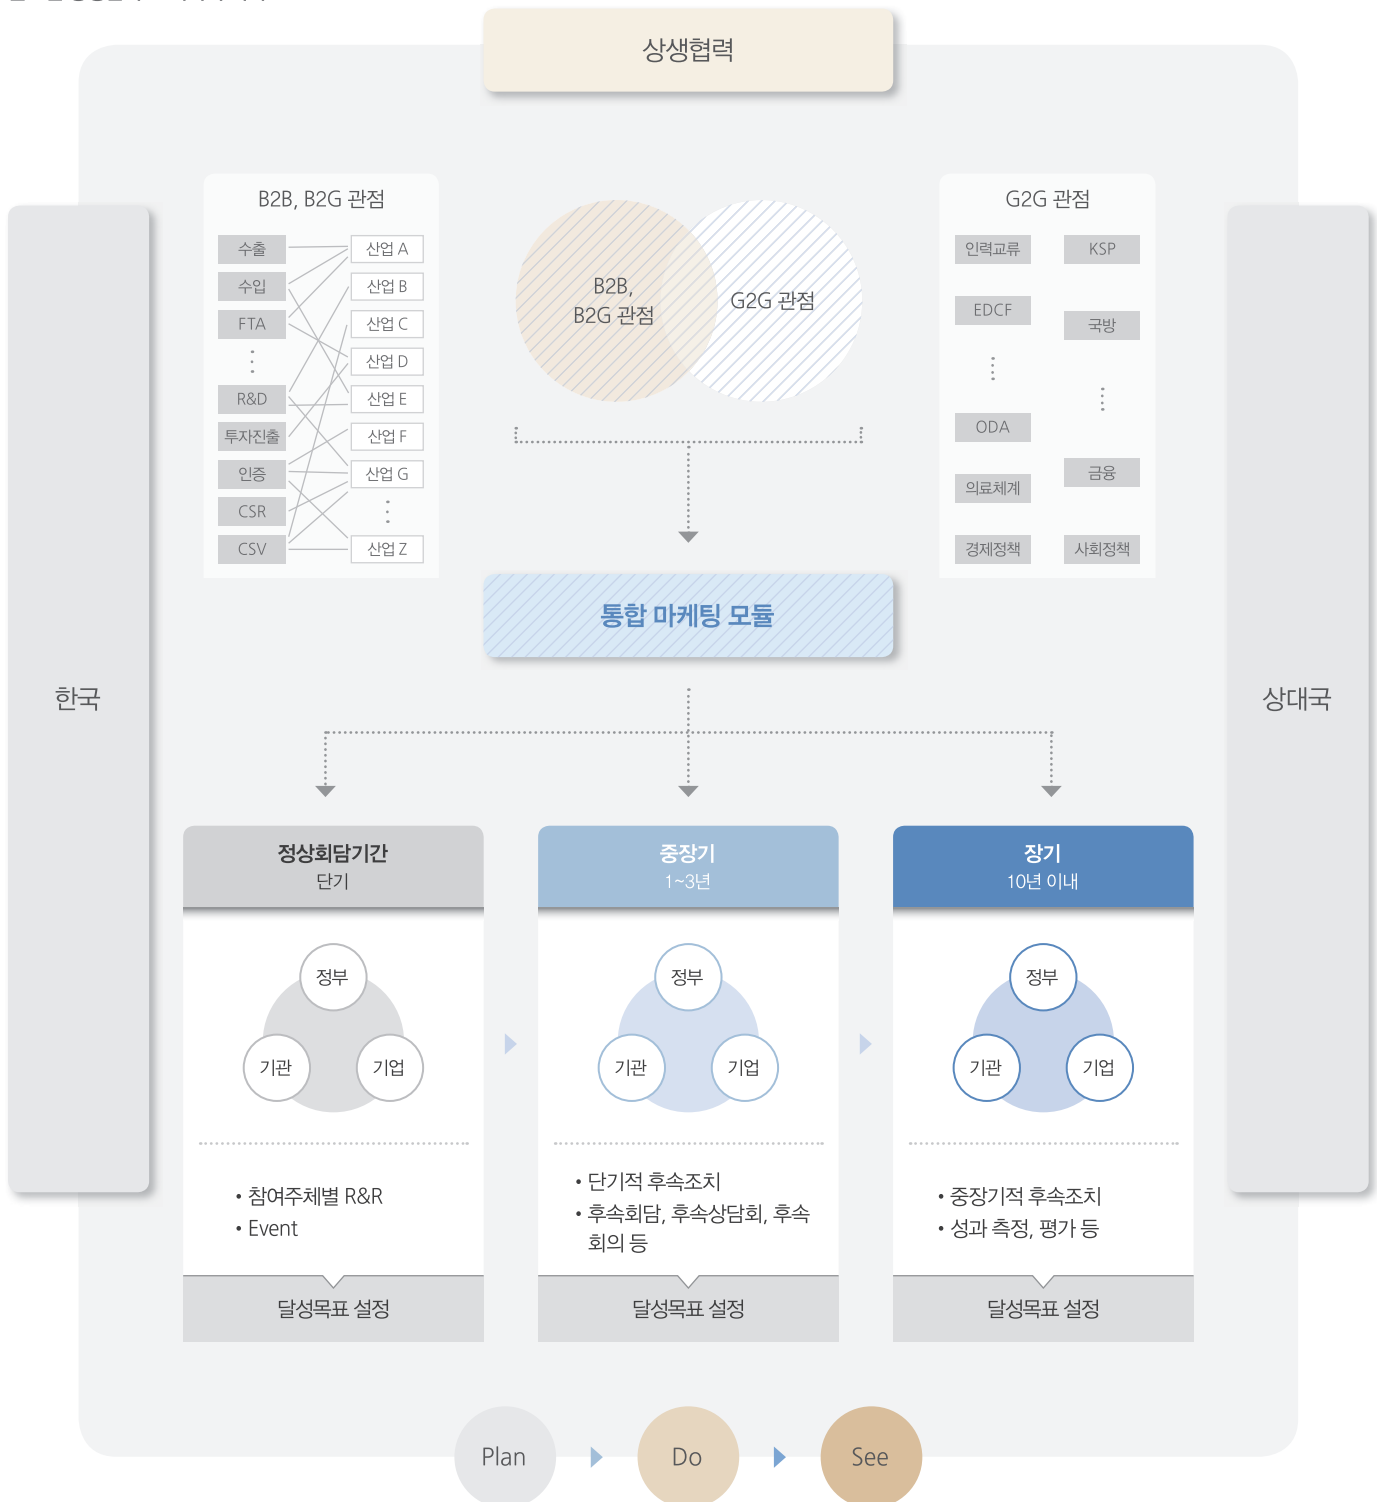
상생협력

한국

B2B, B2G 관점

수출
수입
FTA
⋮
R&D
투자진출
인증
CSR
CSV

산업 A
산업 B
산업 C
산업 D
산업 E
산업 F
산업 G
⋮
산업 Z

B2B, B2G 관점

G2G 관점

G2G 관점

인력교류
KSP
EDCF
국방
⋮
⋮
ODA
금융
의료체계
경제정책
사회정책

상대국

통합 마케팅 모듈

정상회담기간
단기

정부
기관
기업

• 참여주체별 R&R
• Event

달성목표 설정

중장기
1~3년

정부
기관
기업

• 단기적 후속조치
• 후속회담, 후속상담회, 후속 회의 등

달성목표 설정

장기
10년 이내

정부
기관
기업

• 중장기적 후속조치
• 성과 측정, 평가 등

달성목표 설정

Plan
Do
See